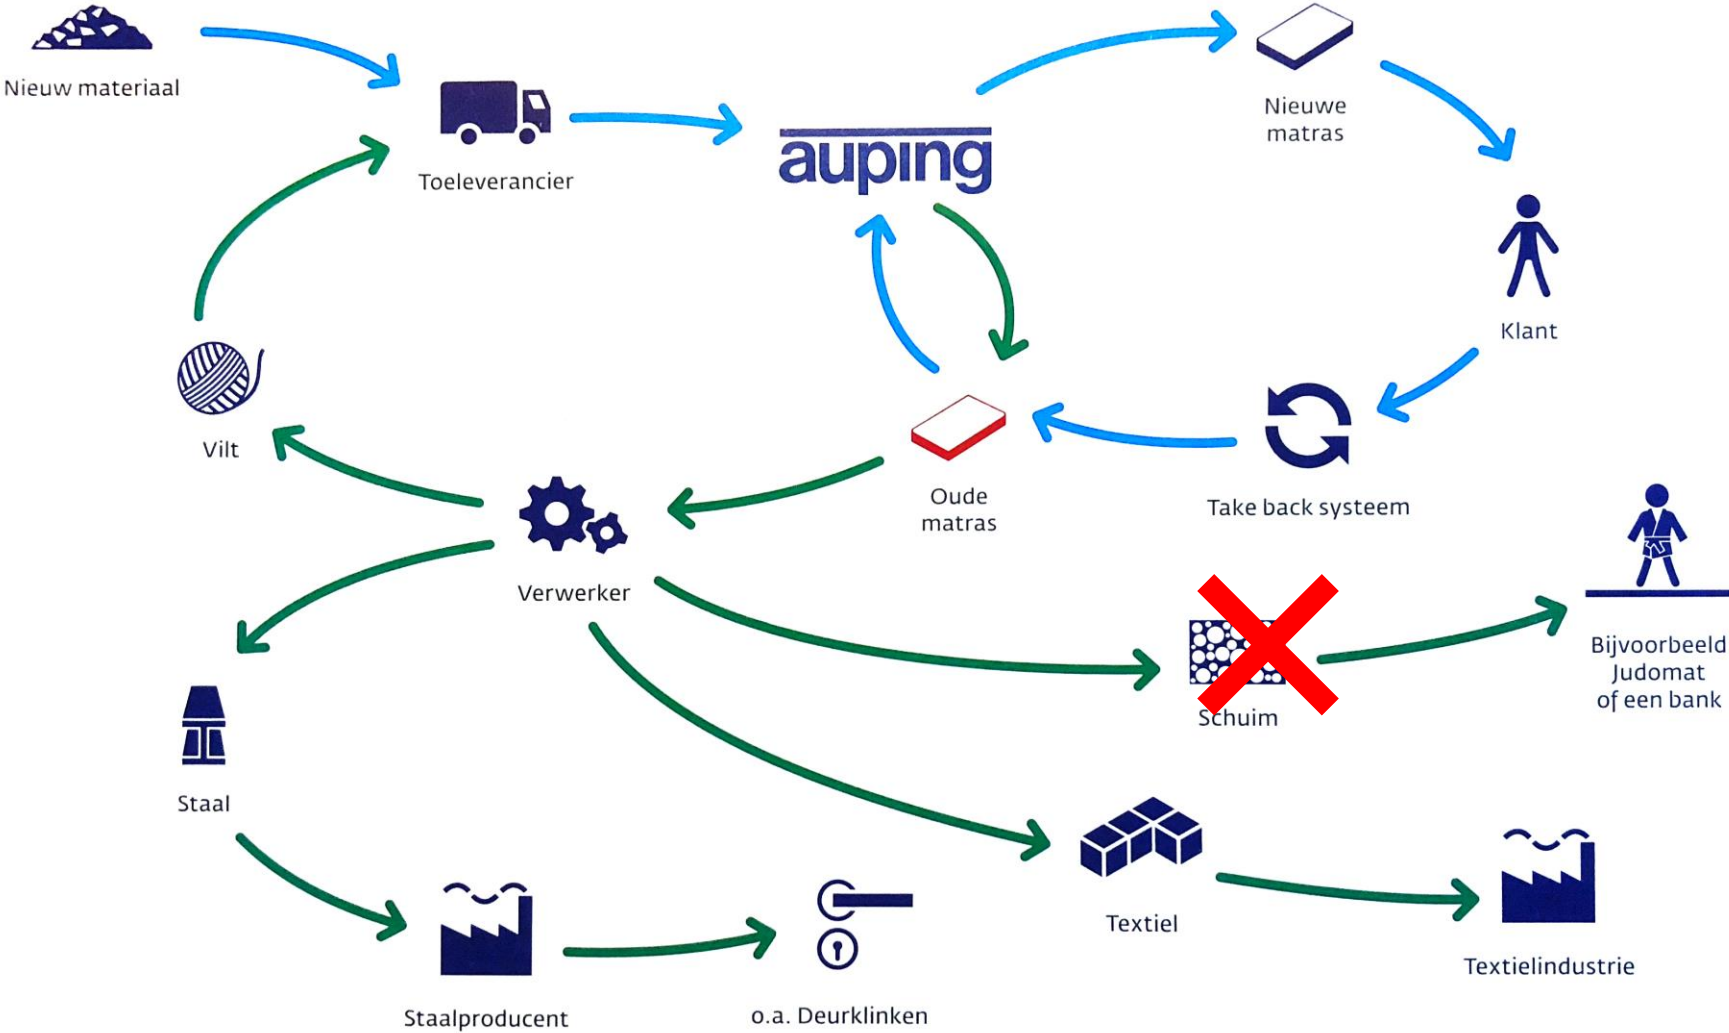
Nieuw materiaal

Toeleverancier

auping

Nieuwe matras

Klant

Take back systeem

Oude matras

Vilt

Verwerker

Schuim

Bijvoorbeeld Judomat of een bank

Staal

Textiel

Textielindustrie

Staalproducent

o.a. Deurklinken